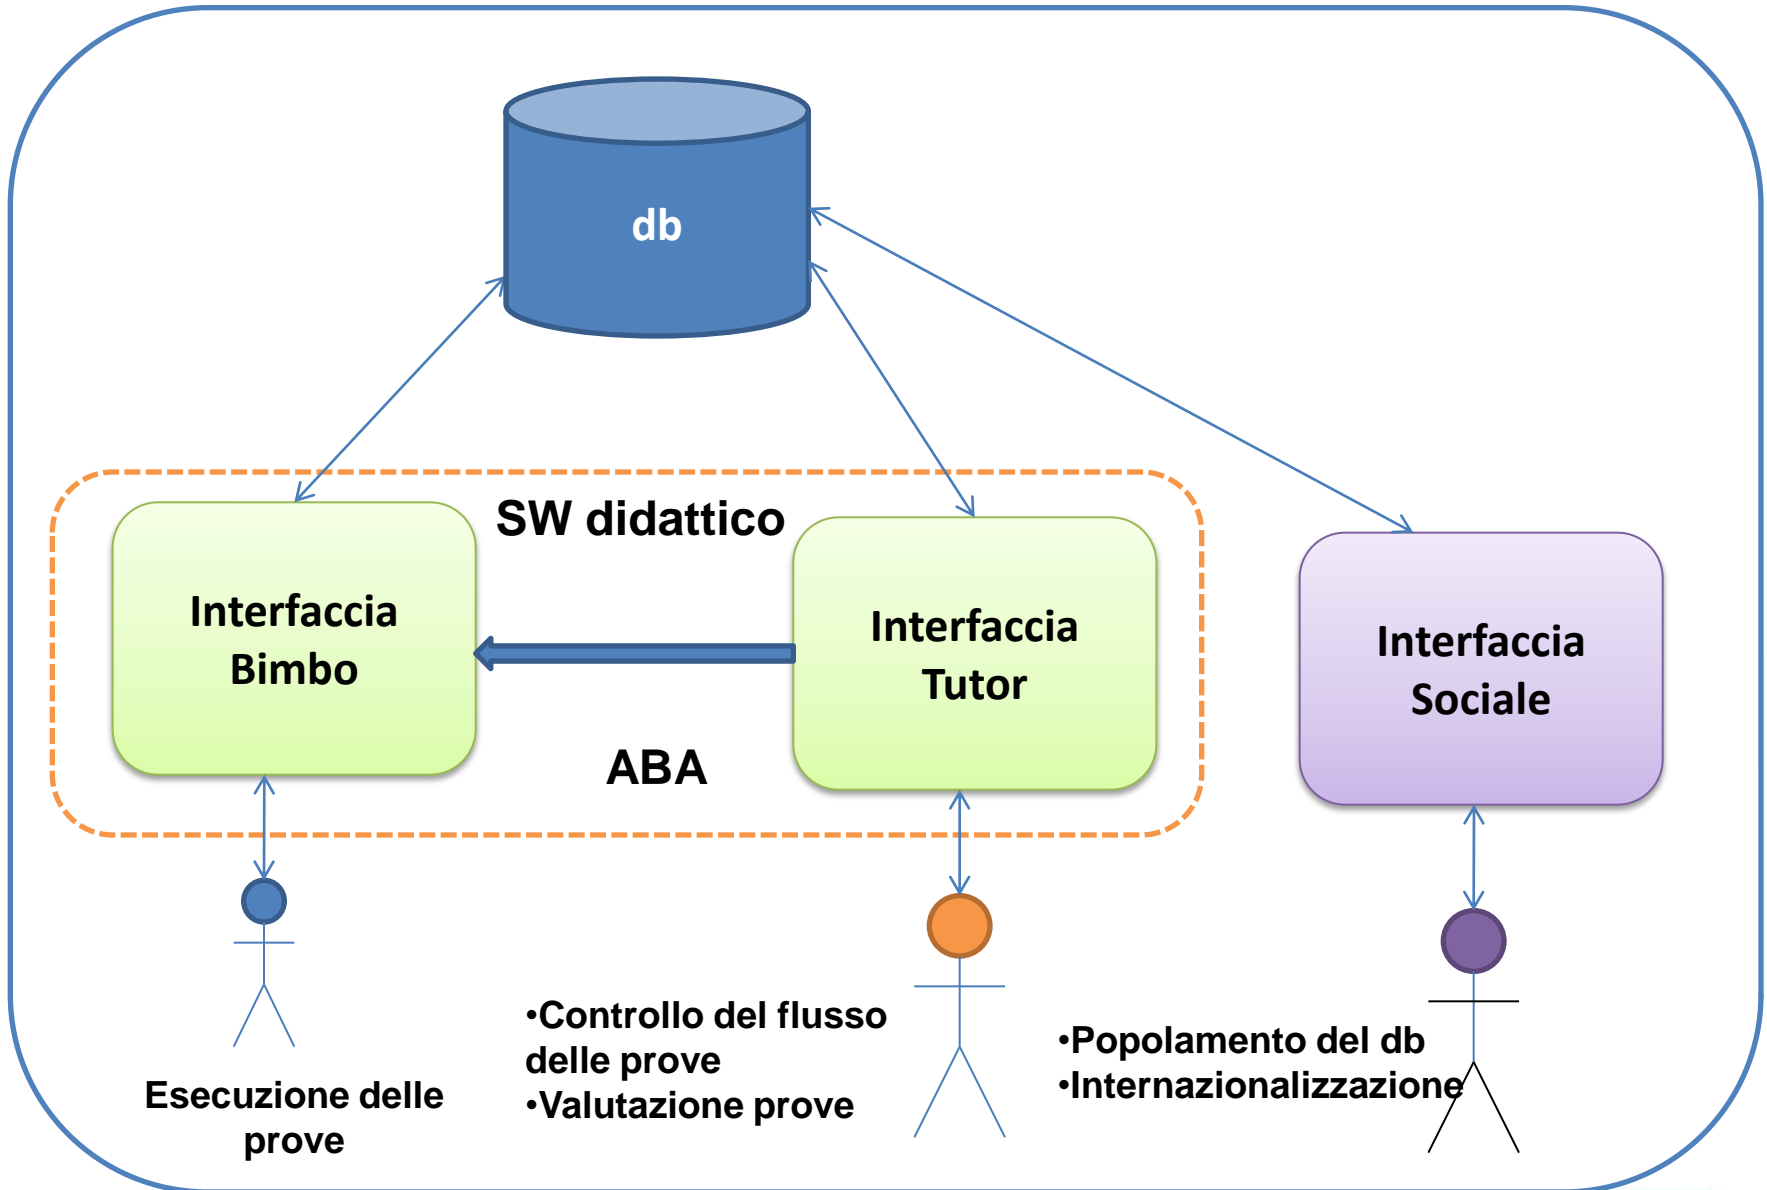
db

SW didattico

Interfaccia Bimbo

Interfaccia Tutor

ABA

Interfaccia Sociale

Esecuzione delle prove

•Controllo del flusso delle prove
•Valutazione prove

•Popolamento del db
•Internazionalizzazione